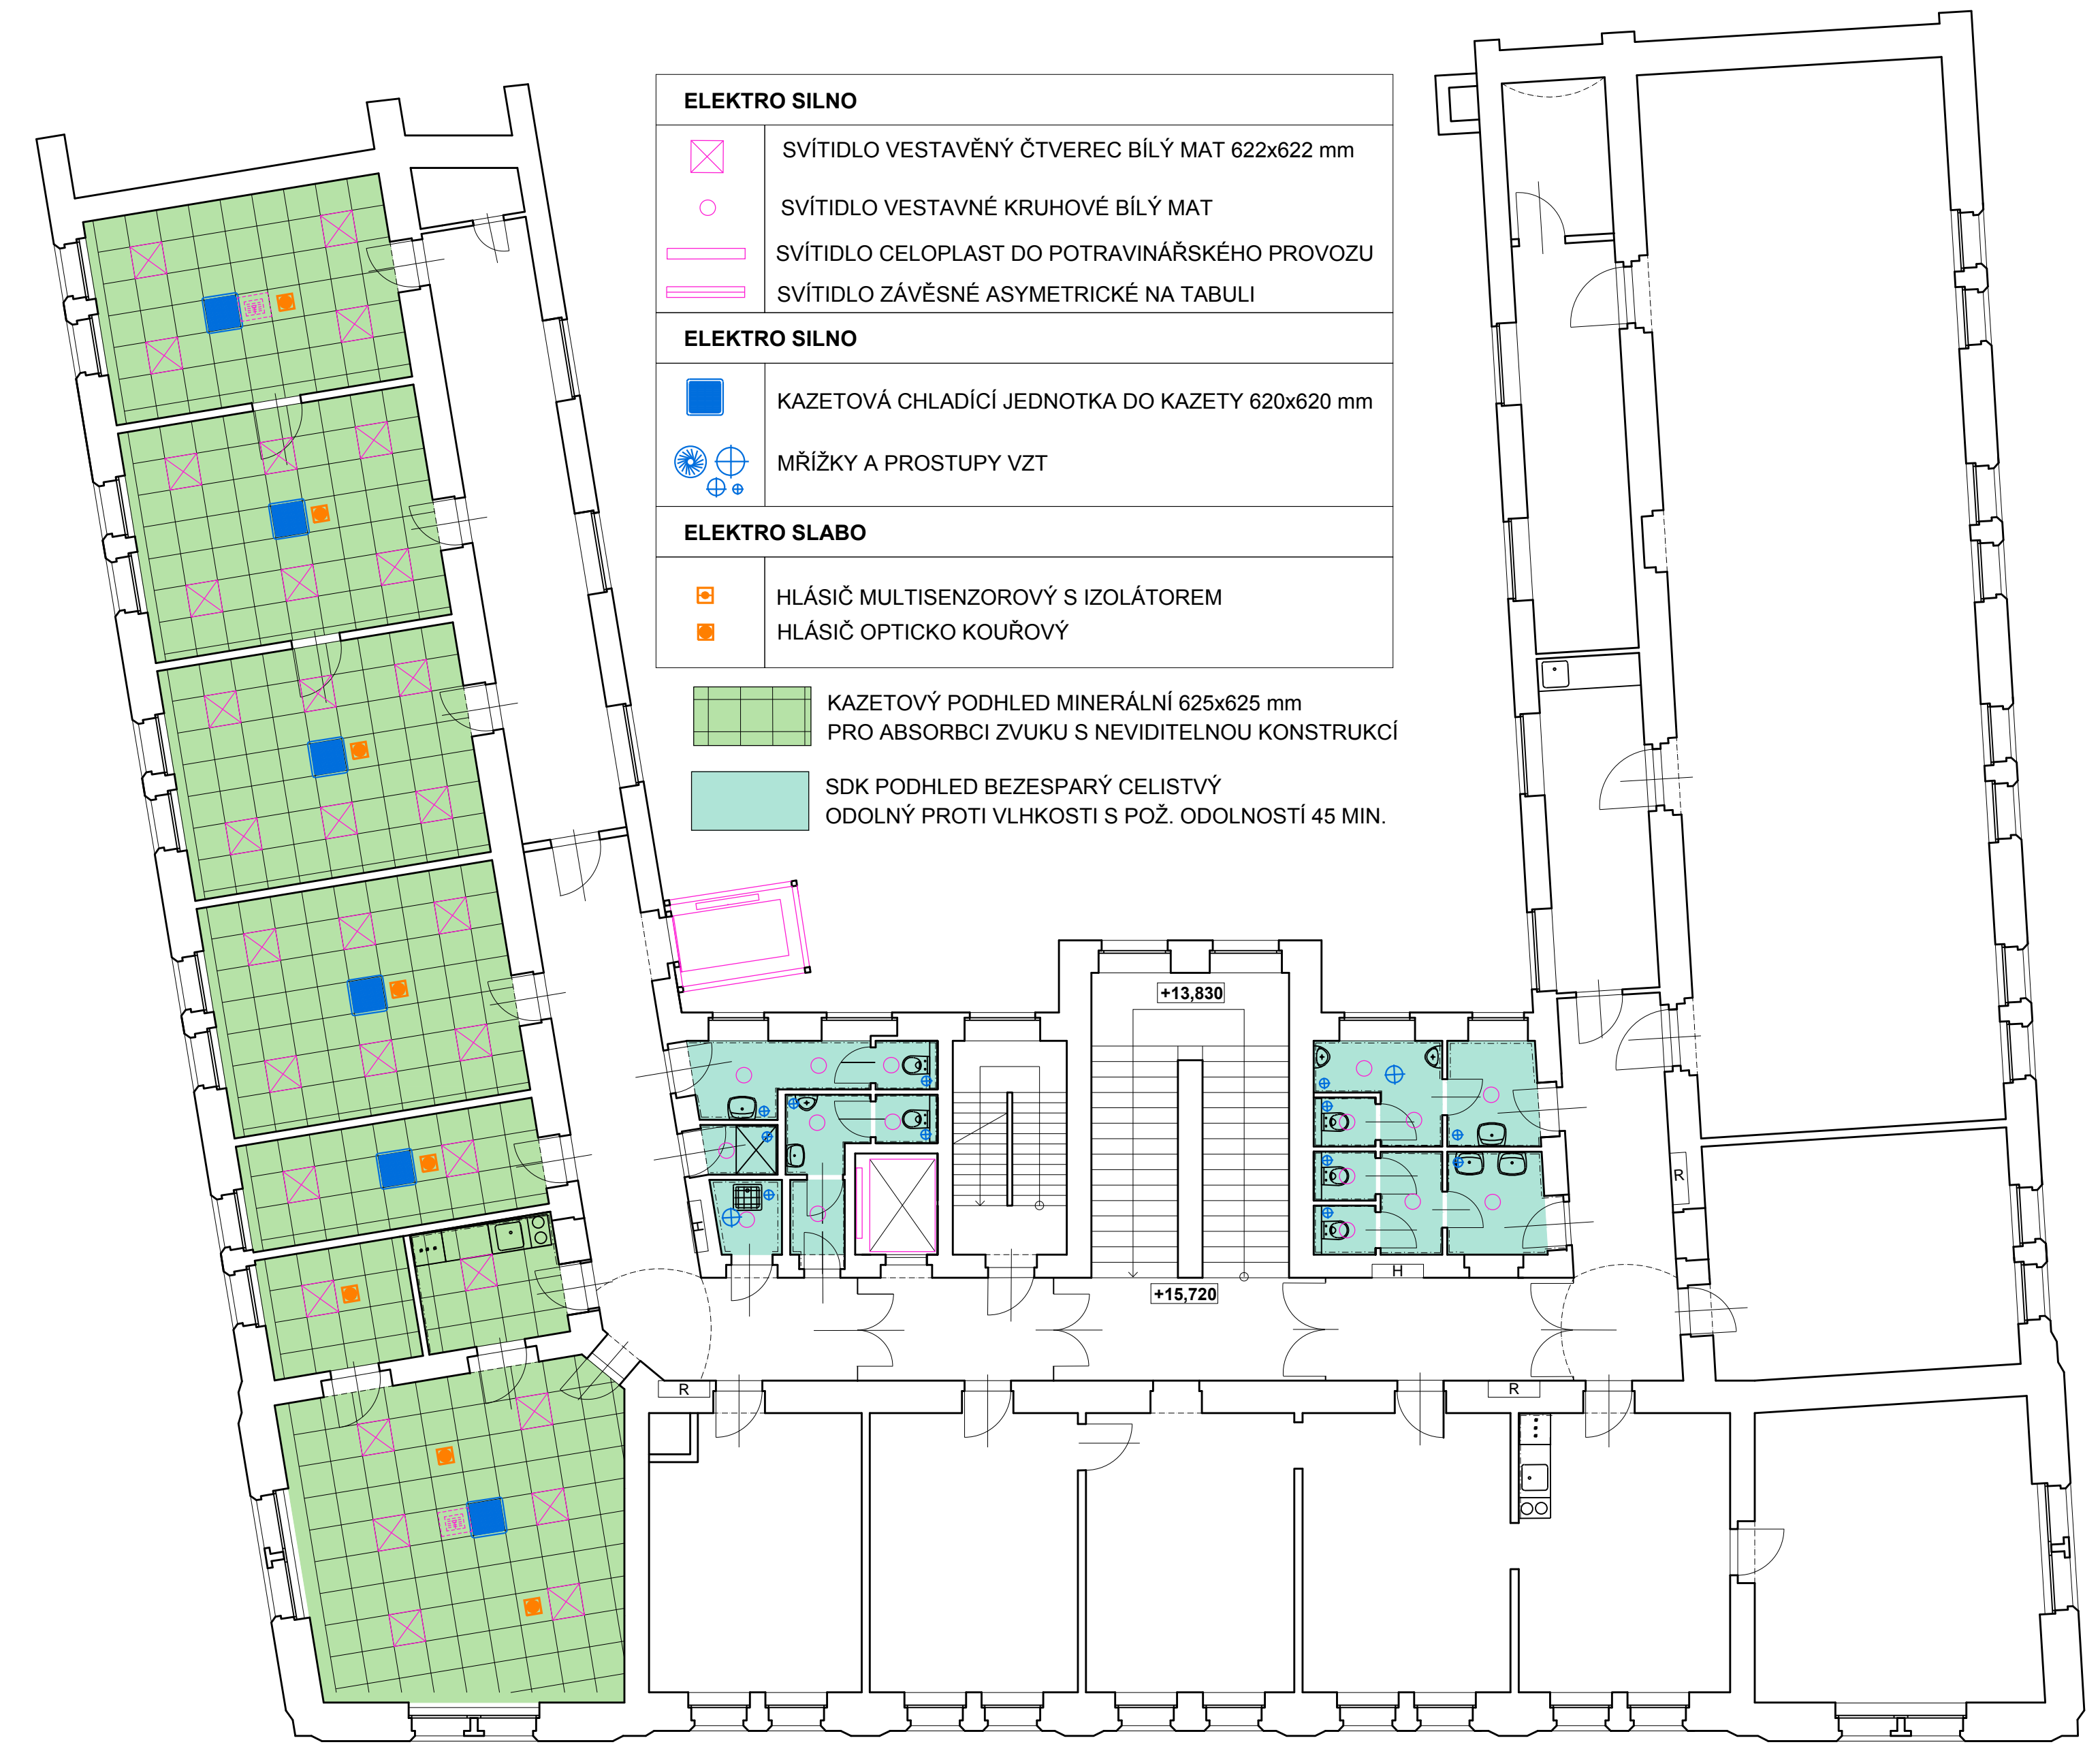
ELEKTRO SILNO

SVÍTIDLO VESTAVĚNÝ ČTVEREC BÍLÝ MAT 622x622 mm

SVÍTIDLO VESTAVNÉ KRUHOVÉ BÍLÝ MAT

SVÍTIDLO CELOPLAST DO POTRAVINÁŘSKÉHO PROVOZU

SVÍTIDLO ZÁVĚSNÉ ASYMETRICKÉ NA TABULI

ELEKTRO SILNO

KAZETOVÁ CHLADÍCÍ JEDNOTKA DO KAZETY 620x620 mm

MŘÍŽKY A PROSTUPY VZT

ELEKTRO SLABO

HLÁSIČ MULTISENZOROVÝ S IZOLÁTOREM
HLÁSIČ OPTICKO KOUŘOVÝ

KAZETOVÝ PODHLED MINERÁLNÍ 625x625 mm
PRO ABSORBCI ZVUKU S NEVIDITELNOU KONSTRUKCÍ

SDK PODHLED BEZESPARÝ CELISTVÝ
ODOLNÝ PROTI VLHKOSTI S POŽ. ODOLNOSTÍ 45 MIN.

+13,830

+15,720

R

R

R

H